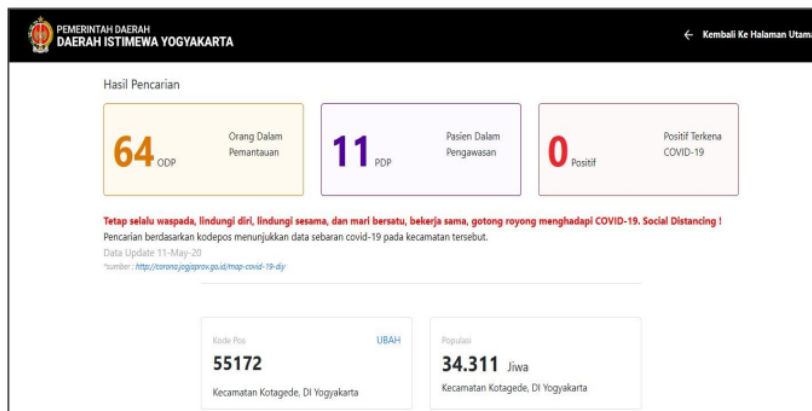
PEMERINTAH DAERAH
DAERAH ISTIMEWA YOGYAKARTA

← Kembali Ke Halaman Utama

Hasil Pencarian

64 ODP
Orang Dalam Pemantauan

11 PDP
Pasien Dalam Pengawasan

0 Positif
Positif Terkena COVID-19

Tetap selalu waspada, lindungi diri, lindungi sesama, dan mari bersatu, bekerja sama, gotong royong menghadapi COVID-19. Social Distancing !

Pencarian berdasarkan kodepos menunjukkan data sebaran covid-19 pada kecamatan tersebut.

Data Update 11-May-20

*sumber : http://corona.jogjaprov.go.id/map-covid-19-diy

Kode Pos
UBAH
55172
Kecamatan Kotagede, DI Yogyakarta

Populasi
34.311 Jiwa
Kecamatan Kotagede, DI Yogyakarta